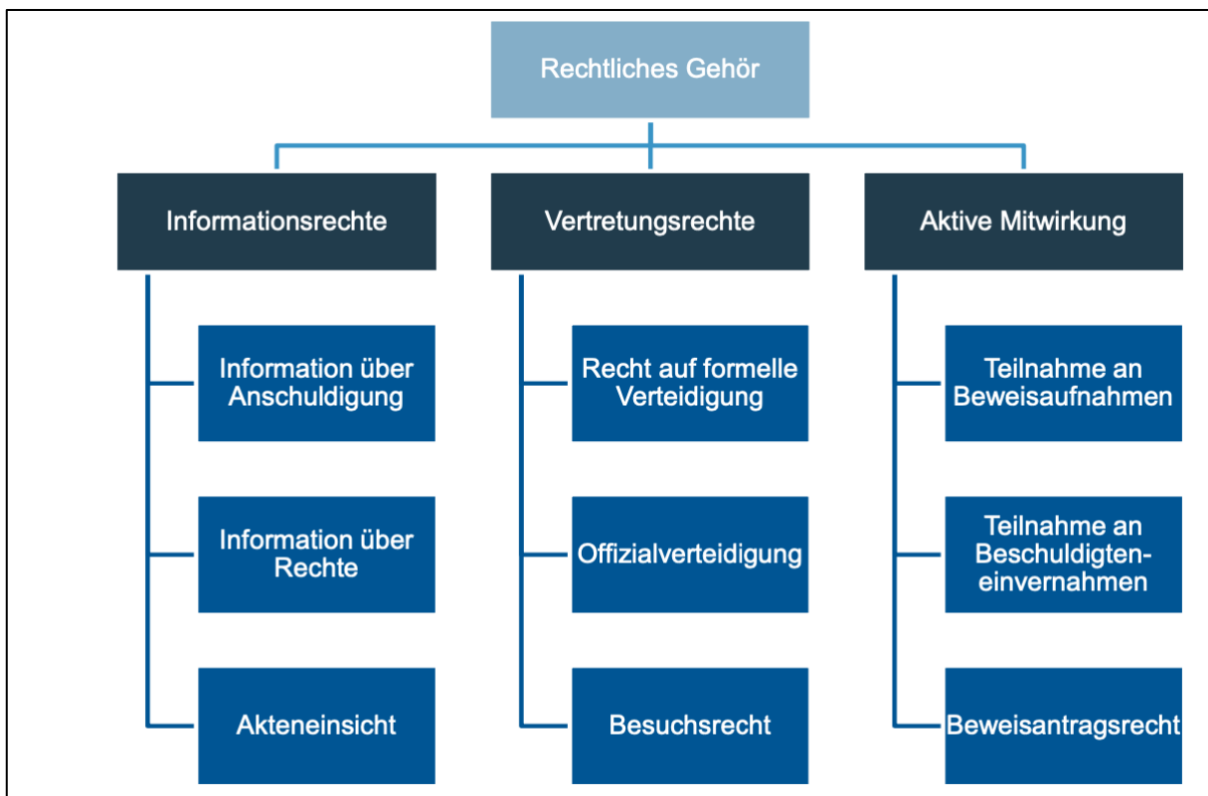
Rechtliches Gehör

Informationsrechte

Information über Anschuldigung

Information über Rechte

Akteneinsicht

Vertretungsrechte

Recht auf formelle Verteidigung

Offizialverteidigung

Besuchsrecht

Aktive Mitwirkung

Teilnahme an Beweisaufnahmen

Teilnahme an Beschuldigteneinvernahmen

Beweisantragsrecht